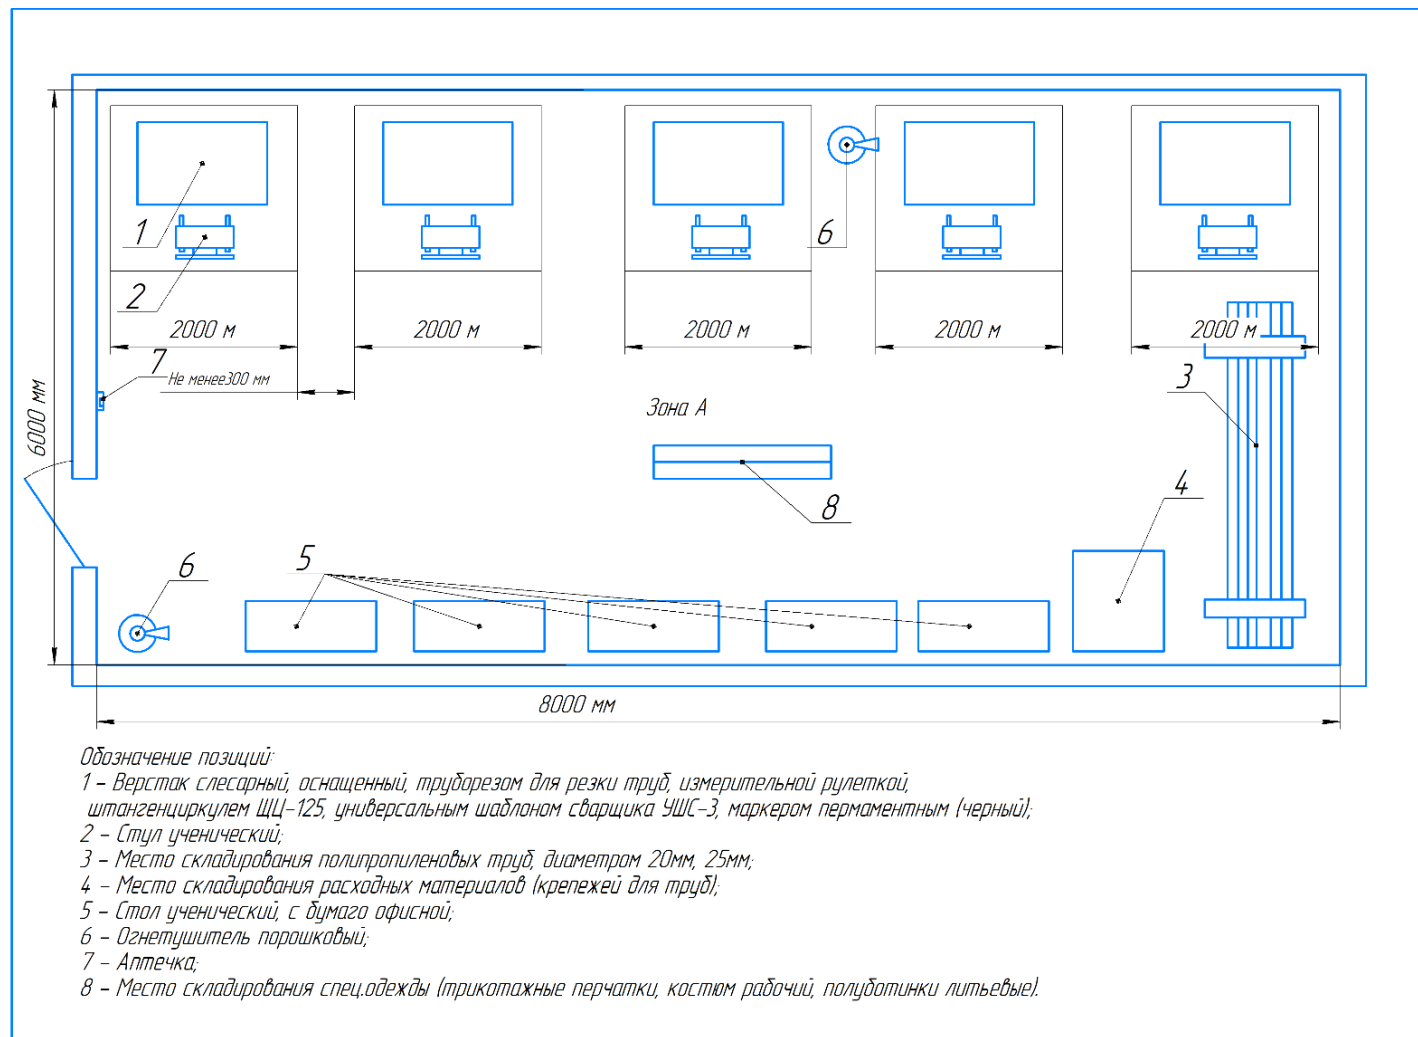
1
2
6
2000 м
2000 м
2000 м
2000 м
2000 м
7
Не менее300 мм
3
6000 мм
Зона А
8
4
6
5
8000 мм

Обозначение позиций:
1 – Верстак слесарный, оснащенный, труборезом для резки труб, измерительной рулеткой, штангенциркулем ЩЦ-125, универсальным шаблоном сварщика УШС-3, маркером пермаментным (черный);
2 – Стул ученический;
3 – Место складирования полипропиленовых труб, диаметром 20мм, 25мм;
4 – Место складирования расходных материалов (крепежей для труб);
5 – Стол ученический, с бумаго офисной;
6 – Огнетушитель порошковый;
7 – Аптечка;
8 – Место складирования спец.одежды (трикотажные перчатки, костюм рабочий, полуботинки литьевые).